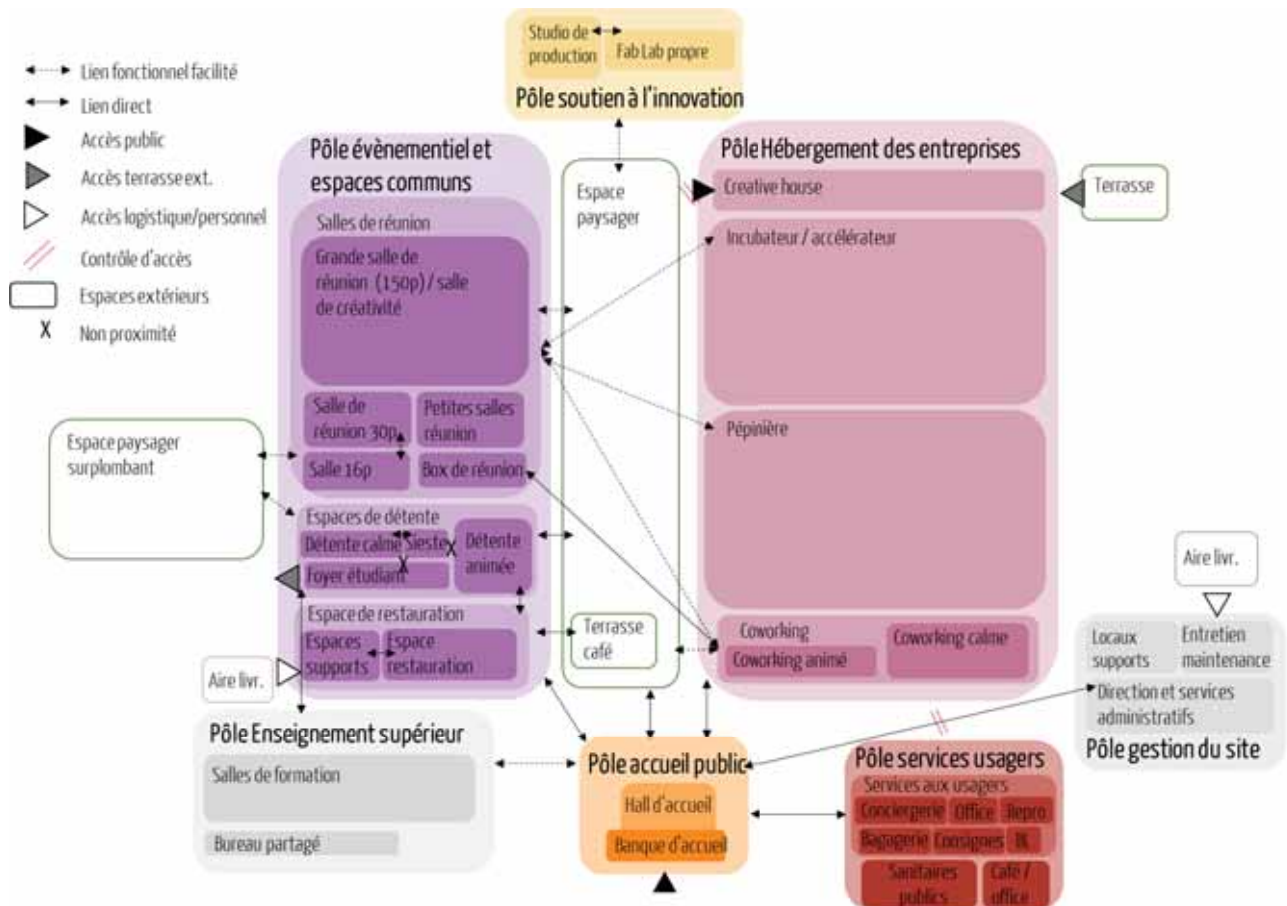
Lien fonctionnel facilité
Lien direct
Accès public
Accès terrasse ext.
Accès logistique/personnel
Contrôle d'accès
Espaces extérieurs
X Non proximité

Studio de production
Fab Lab propre
Pôle soutien à l'innovation

Pôle évènementiel et espaces communs
Salles de réunion
Grande salle de réunion (150p) / salle de créativité
Salle de réunion 30p
Petites salles réunion
Salle 16p
Box de réunion
Espaces de détente
Détente calme
Sieste
Détente animée
Foyer étudiant
Espace de restauration
Espaces supports
Espace restauration

Espace paysager

Espace paysager surplombant

Terrasse café

Pôle Hébergement des entreprises
Creative house
Terrasse
Incubateur / accélérateur
Pépinière
Coworking
Coworking animé
Coworking calme

Aire livr.
Locaux supports
Entretien maintenance
Direction et services administratifs
Pôle gestion du site

Aire livr.
Pôle Enseignement supérieur
Salles de formation
Bureau partagé

Pôle accueil public
Hall d'accueil
Banque d'accueil

Pôle services usagers
Services aux usagers
Conciergerie
Office
Repro
Bagagerie
Consignes
IK
Sanitaires publics
Café / office